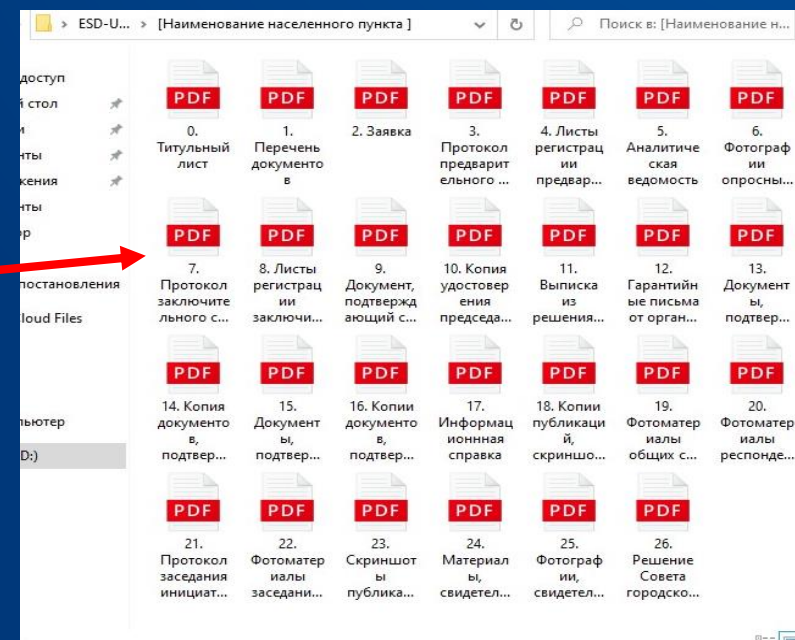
> ESD-U... > [Наименование населенного пункта ]

Поиск в: [Наименование н...

доступ
й стол
и
нты
жения
нты
р
постановления
loud Files
ьютер
D:)

PDF
0. Титульный лист

PDF
1. Перечень документов

PDF
2. Заявка

PDF
3. Протокол предварительного ...

PDF
4. Листы регистрации предвар...

PDF
5. Аналитическая ведомость

PDF
6. Фотографии опросны...

PDF
7. Протокол заключительного с...

PDF
8. Листы регистрации заключи...

PDF
9. Документ, подтверждающий с...

PDF
10. Копия удостоверения председа...

PDF
11. Выписка из решения...

PDF
12. Гарантийные письма от орган...

PDF
13. Документы, подтвер...

PDF
14. Копия документов, подтвер...

PDF
15. Документы, подтвер...

PDF
16. Копии документов, подтвер...

PDF
17. Информационнная справка

PDF
18. Копии публикаций, скриншо...

PDF
19. Фотоматериалы общих с...

PDF
20. Фотоматериалы респонде...

PDF
21. Протокол заседания инициат...

PDF
22. Фотоматериалы заседани...

PDF
23. Скриншоты публика...

PDF
24. Материалы, свидетел...

PDF
25. Фотографии, свидетел...

PDF
26. Решение Совета городско...